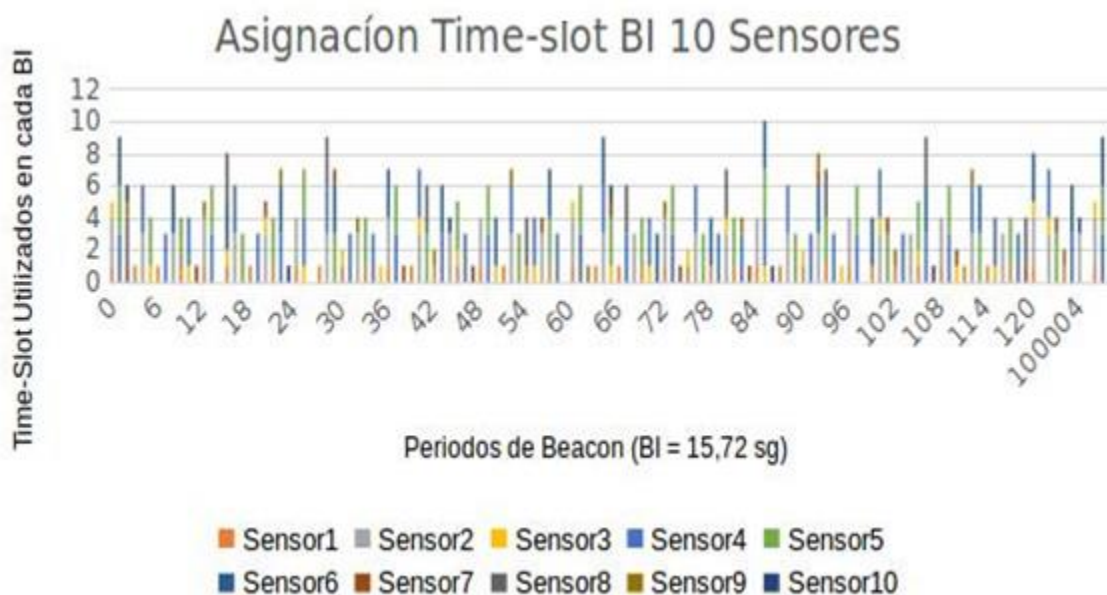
Asignacíon Time-slot BI 10 Sensores

Time-Slot Utilizados en cada BI

12
10
8
6
4
2
0

0 6 12 18 24 30 36 42 48 54 60 66 72 78 84 90 96 102 108 114 120 100004

Periodos de Beacon (BI = 15,72 sg)

Sensor1 Sensor2 Sensor3 Sensor4 Sensor5
Sensor6 Sensor7 Sensor8 Sensor9 Sensor10